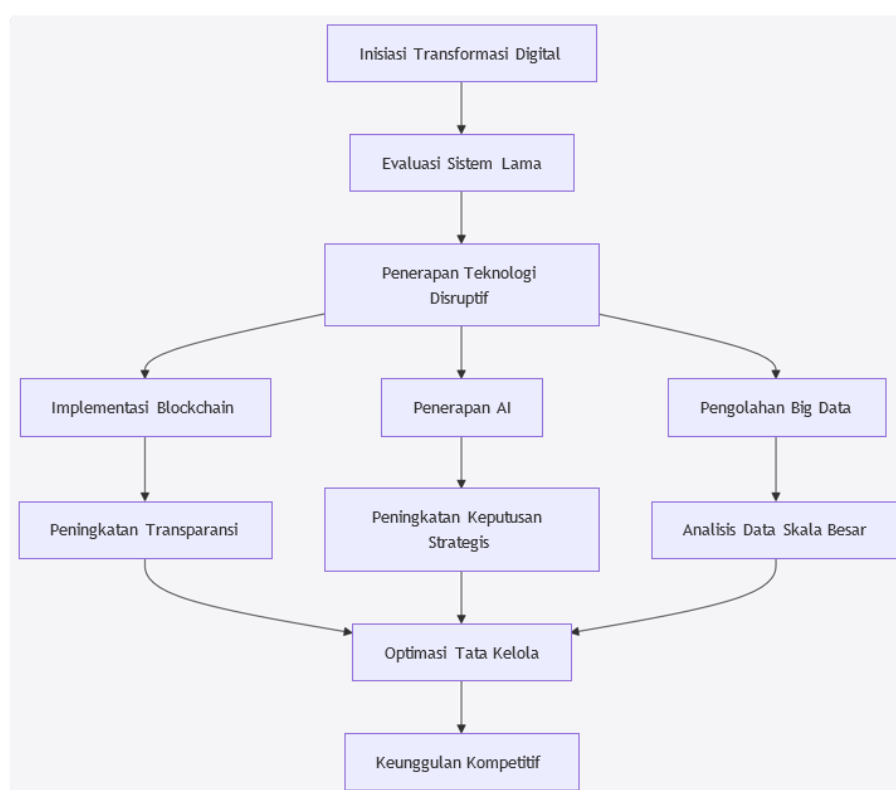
Inisiasi Transformasi Digital

Evaluasi Sistem Lama

Penerapan Teknologi Disruptif

Implementasi Blockchain

Penerapan AI

Pengolahan Big Data

Peningkatan Transparansi

Peningkatan Keputusan Strategis

Analisis Data Skala Besar

Optimasi Tata Kelola

Keunggulan Kompetitif